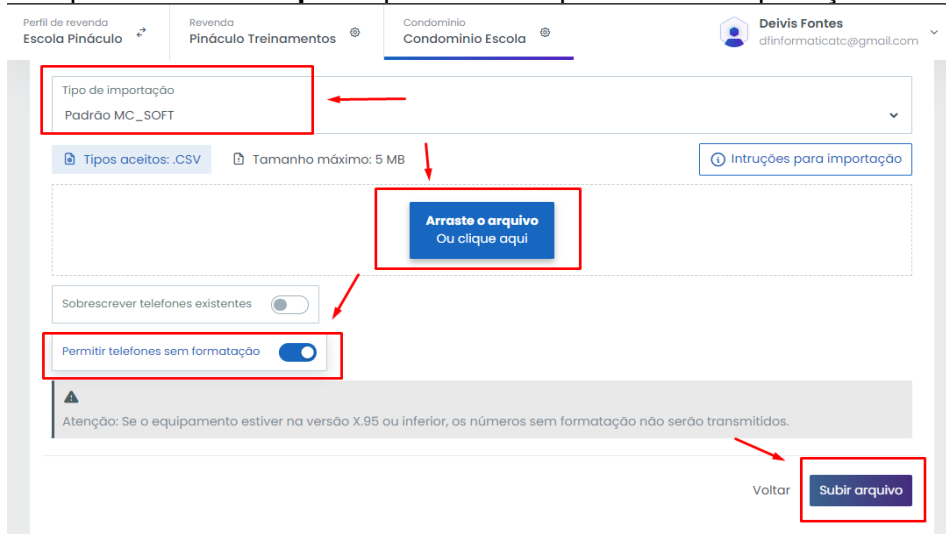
Perfil de revenda
Escola Pináculo

Revenda
Pináculo Treinamentos

Condominio
Condominio Escola

Deivis Fontes
dfinformaticatc@gmail.com

Tipo de importação
Padrão MC_SOFT

Tipos aceitos: .CSV

Tamanho máximo: 5 MB

Intruções para importação

Arraste o arquivo
Ou clique aqui

Sobrescrever telefones existentes

Permitir telefones sem formatação

Atenção: Se o equipamento estiver na versão X.95 ou inferior, os números sem formatação não serão transmitidos.

Voltar

Subir arquivo